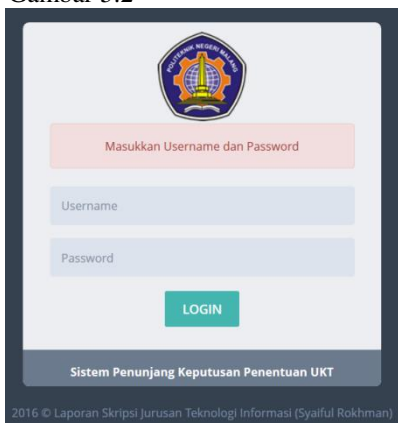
Gambar 3.2

POLITEKNIK NEGERI MALANG

Masukkan Username dan Password

Username

Password

LOGIN

Sistem Penunjang Keputusan Penentuan UKT

2016 © Laporan Skripsi Jurusan Teknologi Informasi (Syaiful Rokhman)